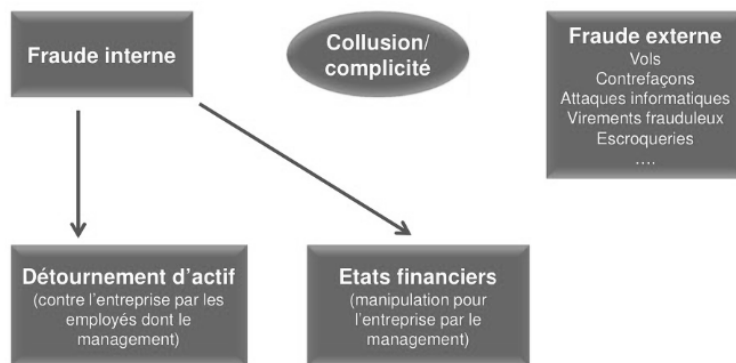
Fraude interne

Collusion/ complicité

Fraude externe
Vols
Contrefaçons
Attaques informatiques
Virements frauduleux
Escroqueries
....

Détournement d'actif
(contre l'entreprise par les employés dont le management)

Etats financiers
(manipulation pour l'entreprise par le management)